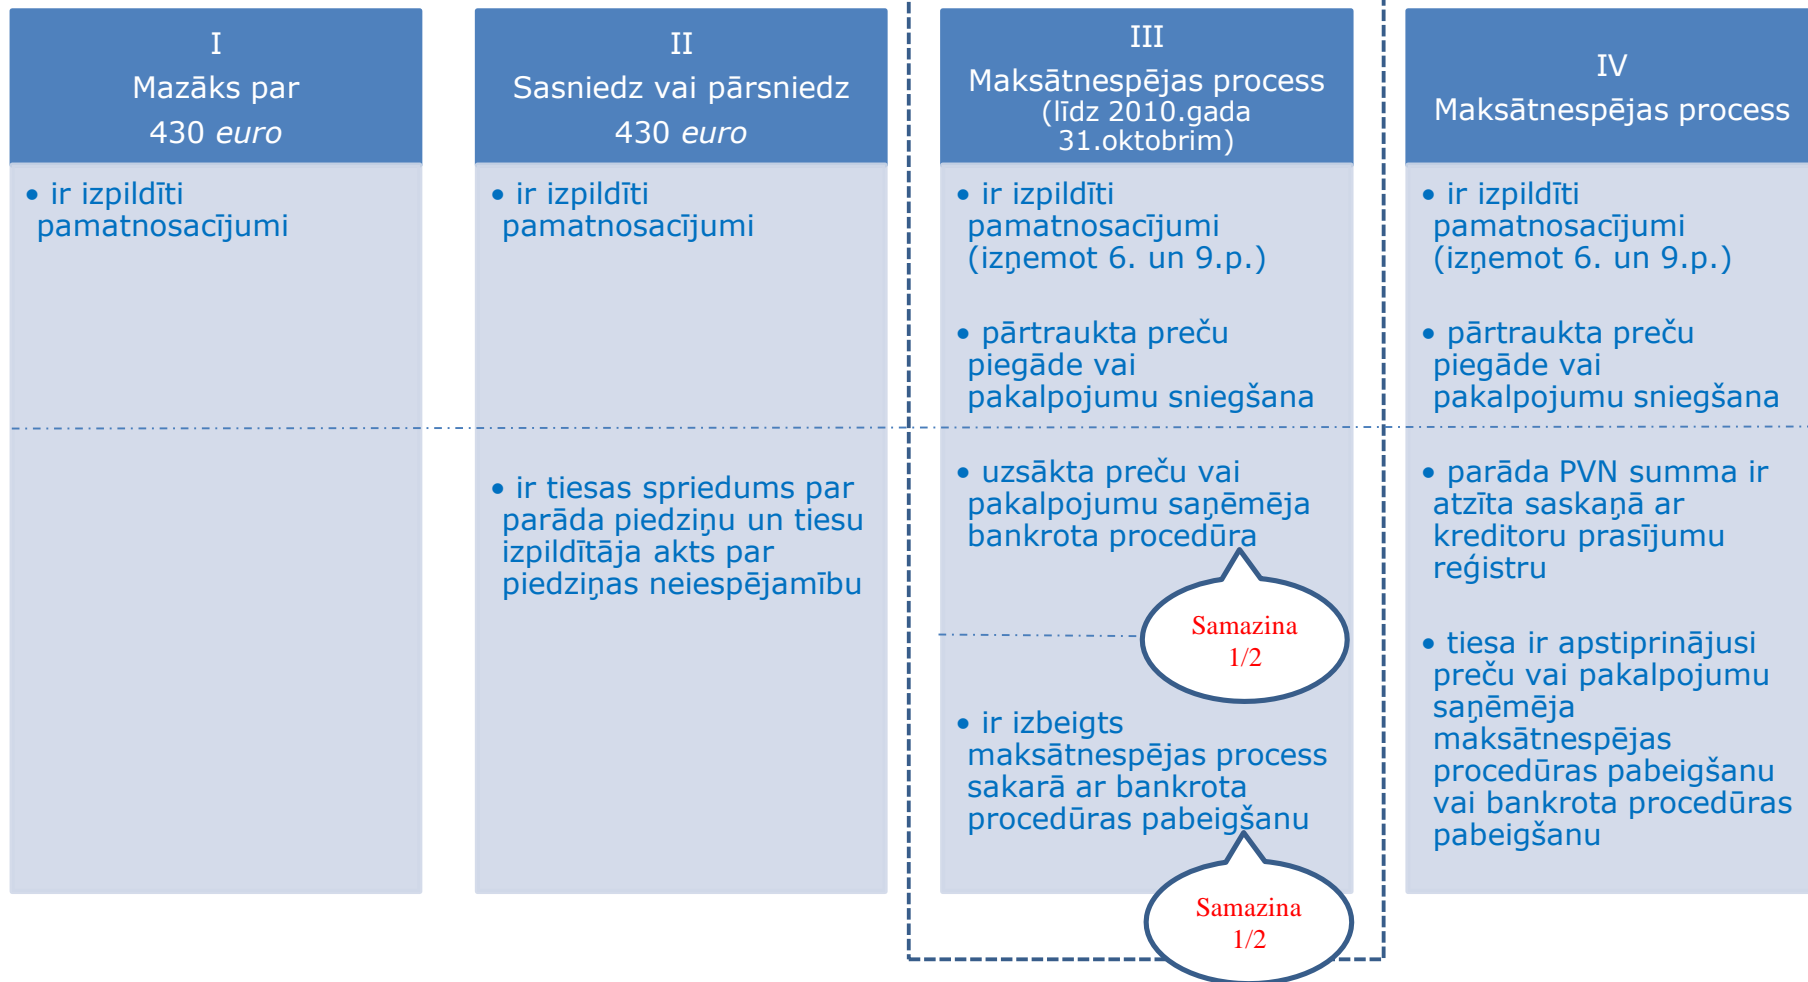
I
Mazāks par
430 *euro*

• ir izpildīti pamatnosacījumi

II
Sasniedz vai pārsniedz
430 *euro*

• ir izpildīti pamatnosacījumi

• ir tiesas spriedums par parāda piedziņu un tiesu izpildītāja akts par piedziņas neiespējamību

III
Maksātnespējas process
(līdz 2010.gada 31.oktobrim)

• ir izpildīti pamatnosacījumi (izņemot 6. un 9.p.)

• pārtraukta preču piegāde vai pakalpojumu sniegšana

• uzsākta preču vai pakalpojumu saņēmēja bankrota procedūra

Samazina 1/2

• ir izbeigts maksātnespējas process sakarā ar bankrota procedūras pabeigšanu

Samazina 1/2

IV
Maksātnespējas process

• ir izpildīti pamatnosacījumi (izņemot 6. un 9.p.)

• pārtraukta preču piegāde vai pakalpojumu sniegšana

• parāda PVN summa ir atzīta saskaņā ar kreditoru prasījumu reģistru

• tiesa ir apstiprinājusi preču vai pakalpojumu saņēmēja maksātnespējas procedūras pabeigšanu vai bankrota procedūras pabeigšanu